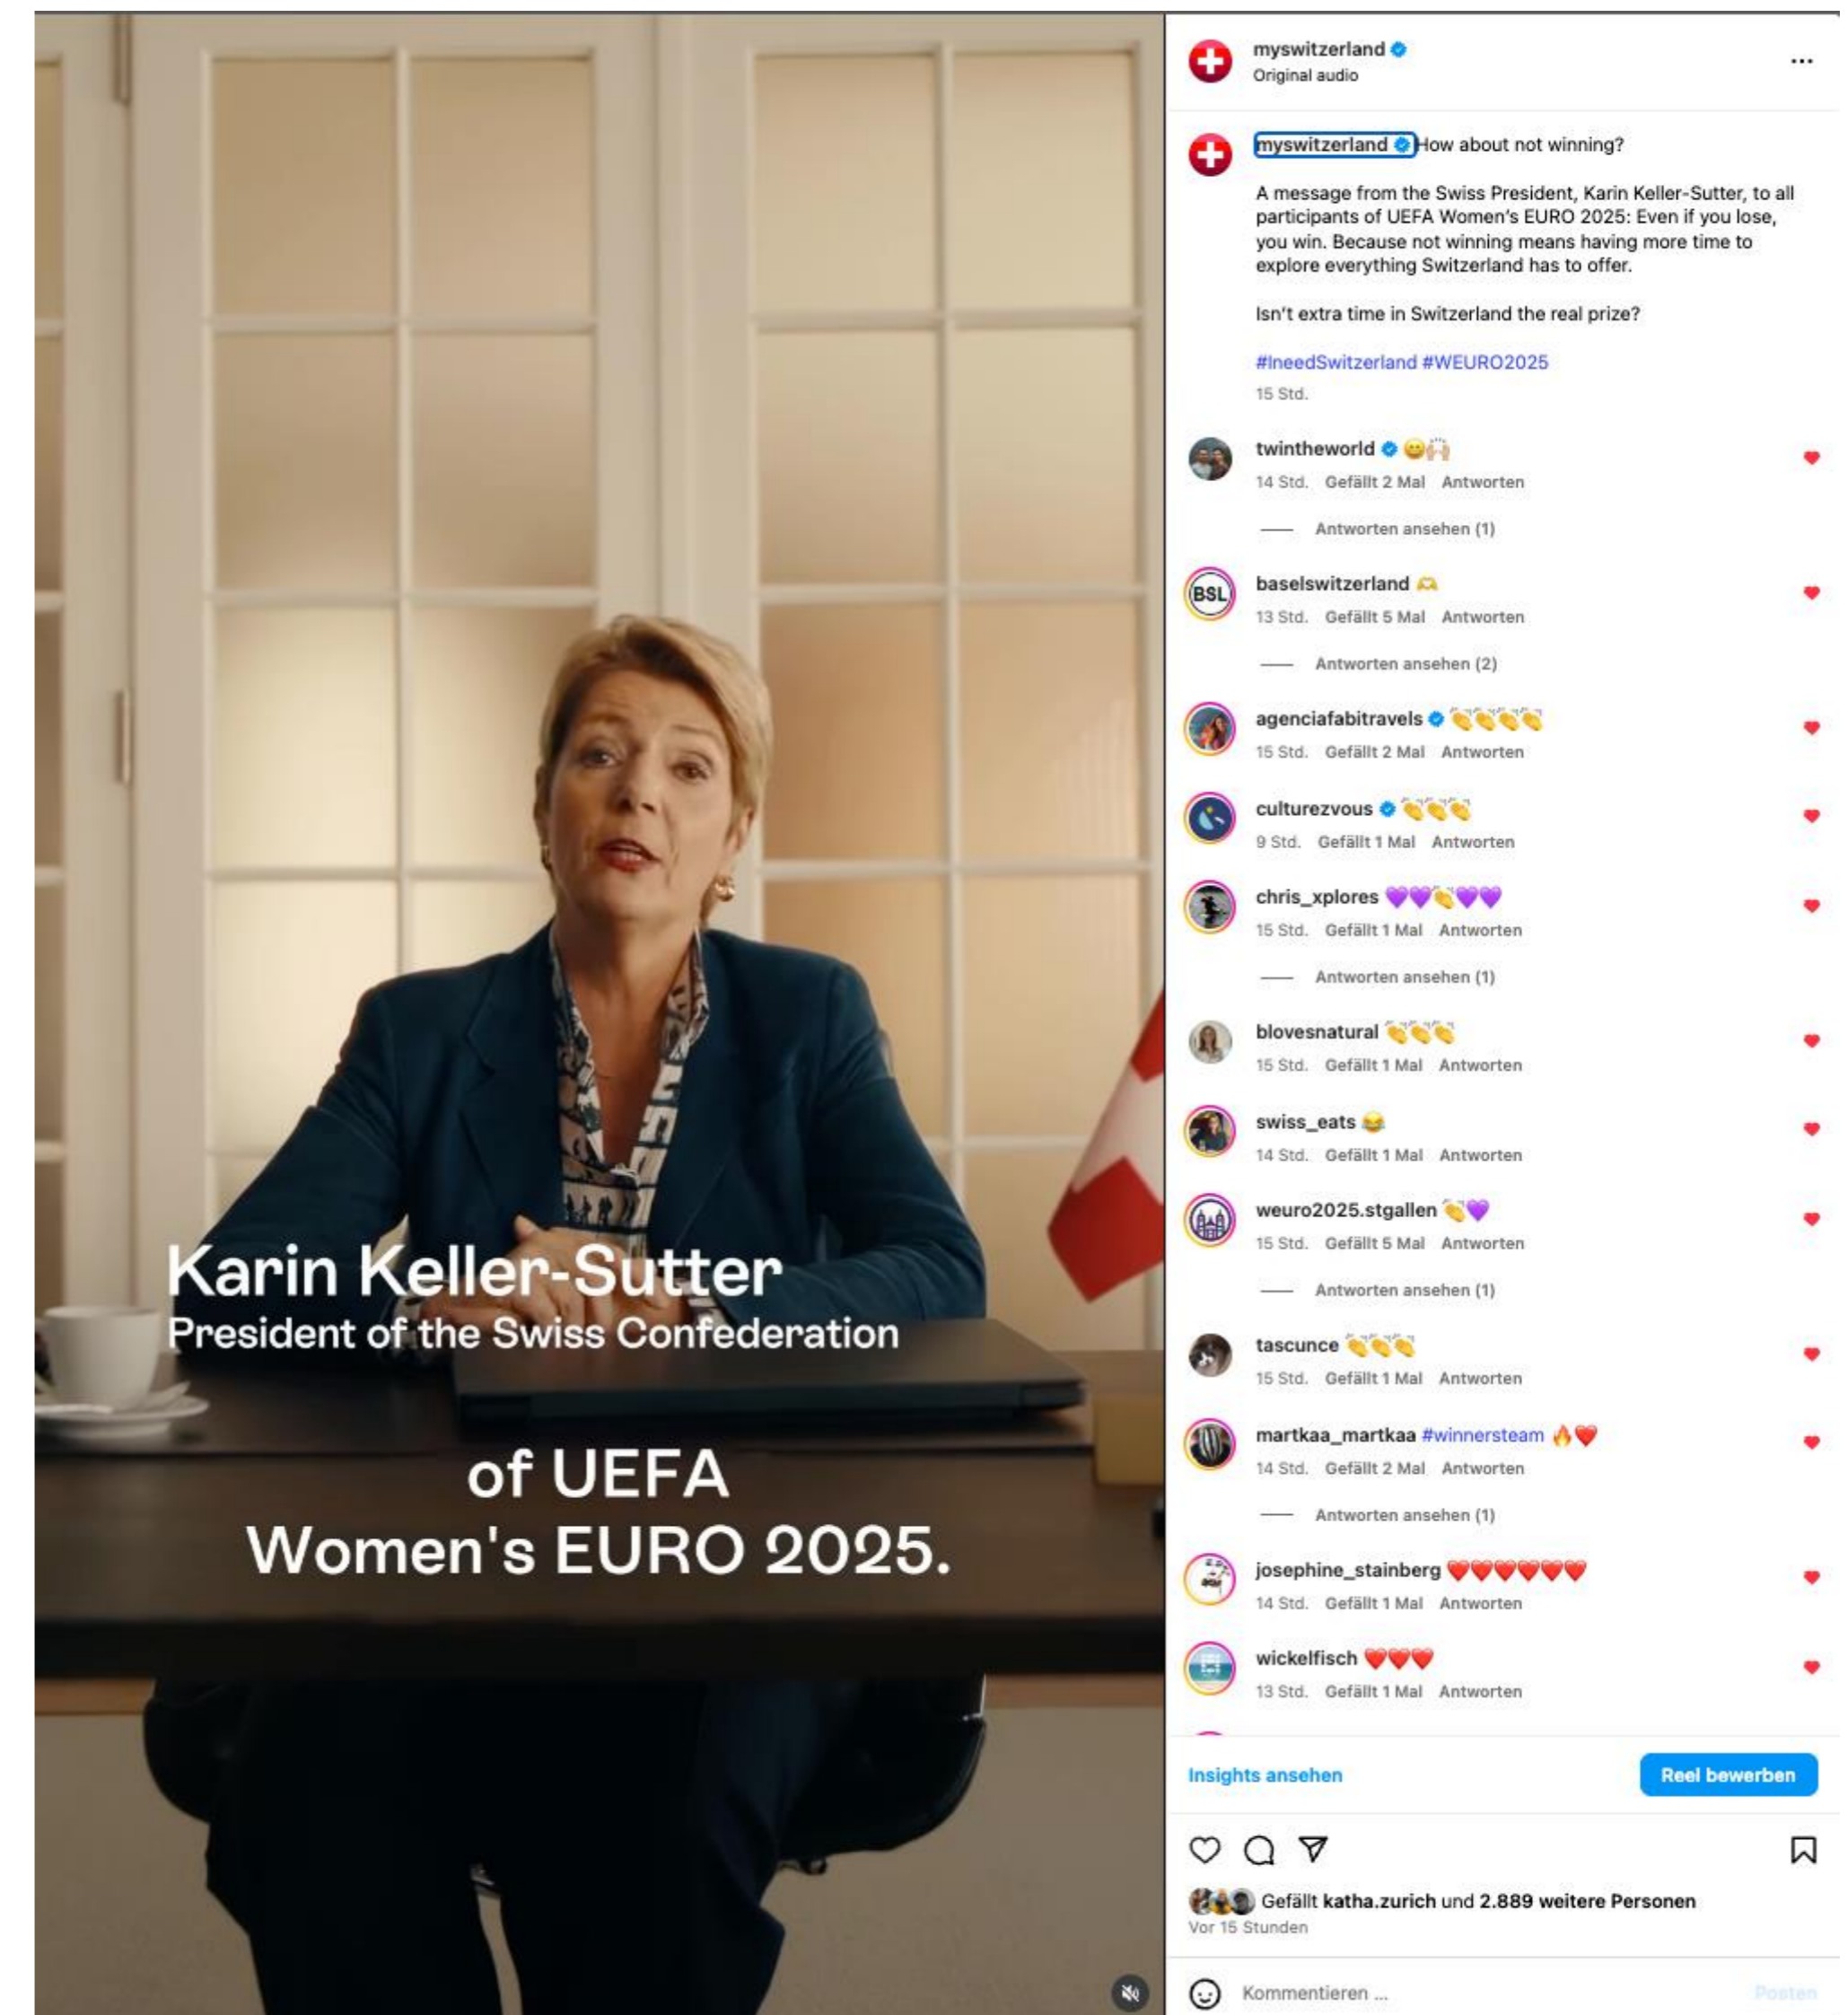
Karin Keller-Sutter
President of the Swiss Confederation

of UEFA
Women's EURO 2025.

myswitzerland
Original audio

...

myswitzerland How about not winning?

A message from the Swiss President, Karin Keller-Sutter, to all participants of UEFA Women's EURO 2025: Even if you lose, you win. Because not winning means having more time to explore everything Switzerland has to offer.

Isn't extra time in Switzerland the real prize?

#IneedSwitzerland #WEURO2025
15 Std.

twintheworld 😀🙌
14 Std. Gefällt 2 Mal Antworten
Antworten ansehen (1)

baselswitzerland 🫶
13 Std. Gefällt 5 Mal Antworten
Antworten ansehen (2)

agenciafabitravels 👏👏👏👏
15 Std. Gefällt 2 Mal Antworten

culturezvous 👏👏👏
9 Std. Gefällt 1 Mal Antworten

chris_xplores 💜💜👏💜💜
15 Std. Gefällt 1 Mal Antworten
Antworten ansehen (1)

blovesnatural 👏👏👏
15 Std. Gefällt 1 Mal Antworten

swiss_eats 😂
14 Std. Gefällt 1 Mal Antworten

weuro2025.stgallen 👏💜
15 Std. Gefällt 5 Mal Antworten
Antworten ansehen (1)

tascunce 👏👏👏
15 Std. Gefällt 1 Mal Antworten

martkaa_martkaa #winnersteam 🔥❤️
14 Std. Gefällt 2 Mal Antworten
Antworten ansehen (1)

josephine_stainberg ❤️❤️❤️❤️❤️❤️
14 Std. Gefällt 1 Mal Antworten

wickelfisch ❤️❤️❤️
13 Std. Gefällt 1 Mal Antworten

Insights ansehen
Reel bewerben

Gefällt katha.zurich und 2.889 weitere Personen
Vor 15 Stunden

Kommentieren ...
Posten